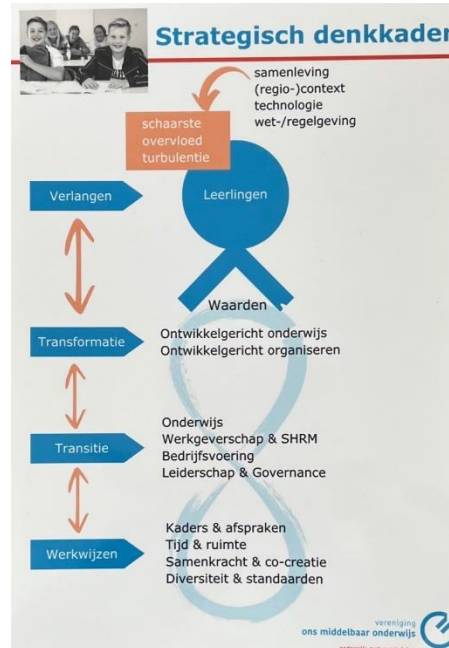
Strategisch denkkader

samenleving
(regio-)context
technologie
wet-/regelgeving

schaarste
overvloed
turbulentie

Verlangen

Leerlingen

Waarden

Transformatie

Ontwikkelgericht onderwijs
Ontwikkelgericht organiseren

Transitie

Onderwijs
Werkgeverschap & SHRM
Bedrijfsvoering
Leiderschap & Governance

Werkwijzen

Kaders & afspraken
Tijd & ruimte
Samenkracht & co-creatie
Diversiteit & standaarden

vereniging
ons middelbaar onderwijs
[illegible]